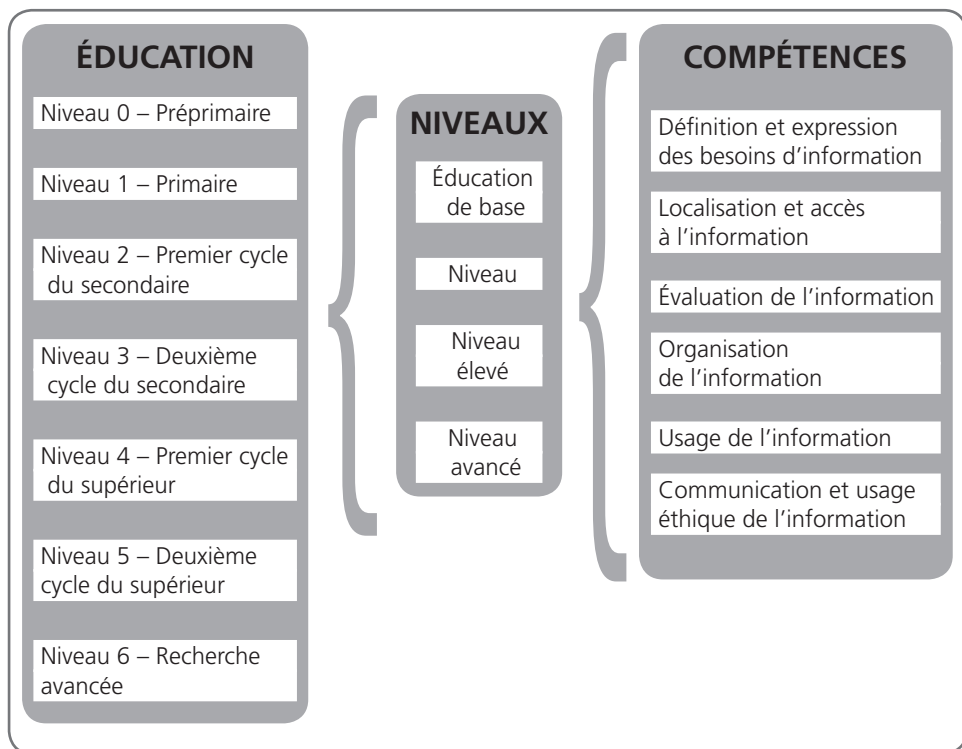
ÉDUCATION

Niveau 0 – Préprimaire

Niveau 1 – Primaire

Niveau 2 – Premier cycle du secondaire

Niveau 3 – Deuxième cycle du secondaire

Niveau 4 – Premier cycle du supérieur

Niveau 5 – Deuxième cycle du supérieur

Niveau 6 – Recherche avancée

NIVEAUX

Éducation de base

Niveau

Niveau élevé

Niveau avancé

COMPÉTENCES

Définition et expression des besoins d'information

Localisation et accès à l'information

Évaluation de l'information

Organisation de l'information

Usage de l'information

Communication et usage éthique de l'information